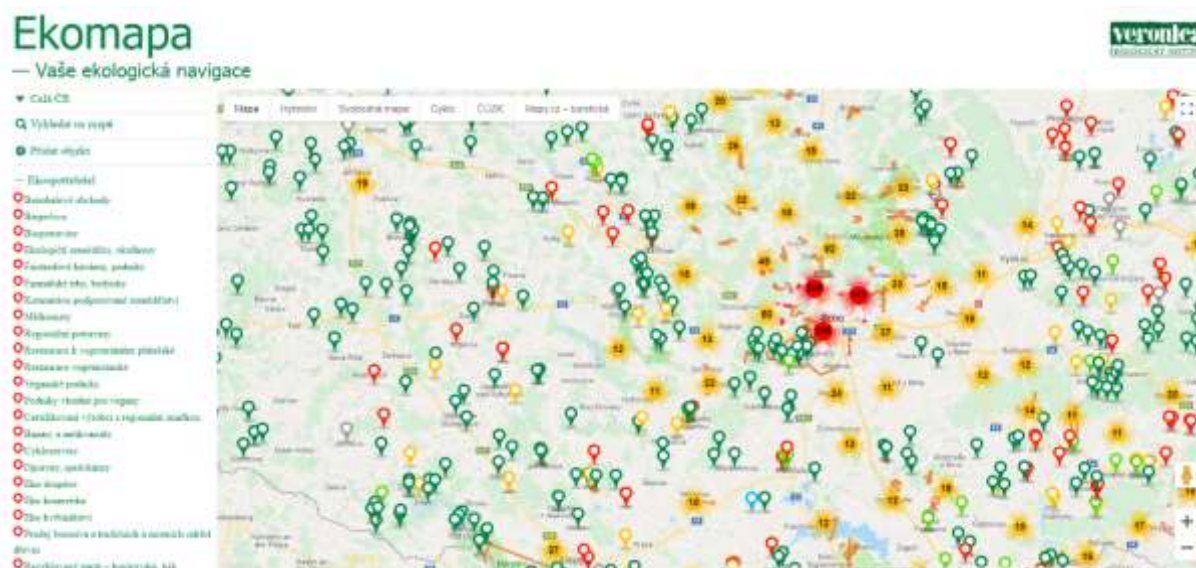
Ekomapa
— Vaše ekologická navigace

veronica

▼ Celá ČR
Vyhledat na mapě
Přidat objekt
— Ekospotřebitel
Bezobalové obchody
Biopekárny
Biopotraviny
Ekologické zemědělství, ekofarmy
Fairtradové kavárny, prodejny
Farmářské trhy, bedýnky
Komunitou podporované zemědělství
Mlékomaty
Regionální potraviny
Restaurace s vegetariánskými přílohami
Restaurace vegetariánské
Veganské produkty
Produkty vhodné pro vegany
Certifikované výrobky s regionální značkou
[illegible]
Cyklo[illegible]
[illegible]
Eko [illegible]
Eko kosmetika
Eko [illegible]
Prodej kosmetiky a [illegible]
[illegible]

Mapa | Hybridní | Svobodné mapy | Cyklo | ČÚZK | Mapy.cz – turistická